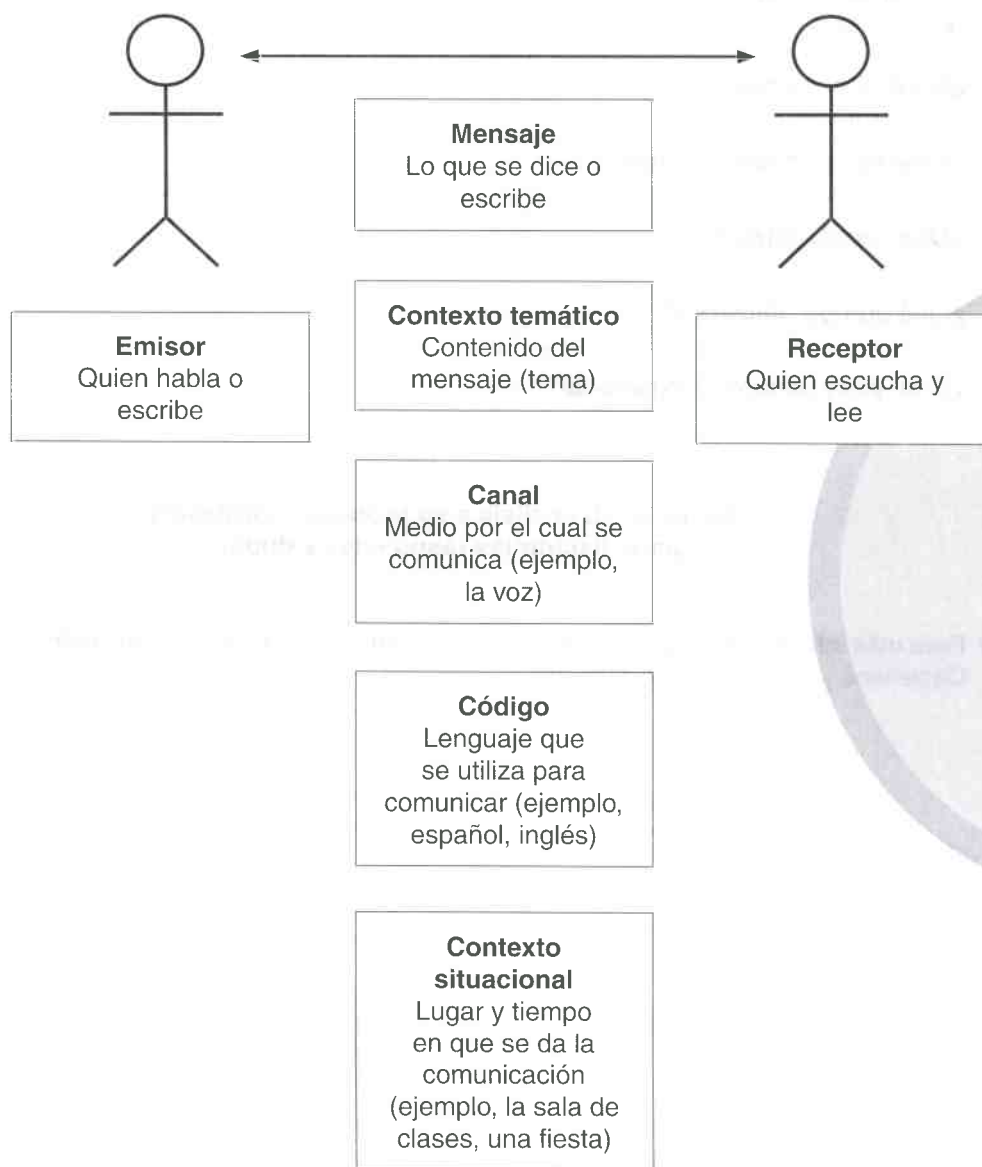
Mensaje
Lo que se dice o escribe

Emisor
Quien habla o escribe

Contexto temático
Contenido del mensaje (tema)

Receptor
Quien escucha y lee

Canal
Medio por el cual se comunica (ejemplo, la voz)

Código
Lenguaje que se utiliza para comunicar (ejemplo, español, inglés)

Contexto situacional
Lugar y tiempo en que se da la comunicación (ejemplo, la sala de clases, una fiesta)